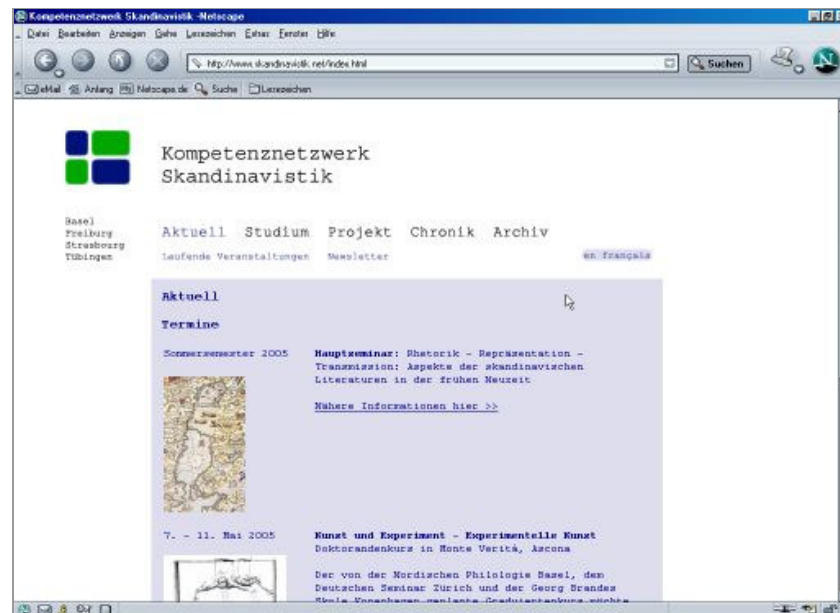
Kompetenznetzwerk Skandinavistik -Netscape

Datei Bearbeiten Anzeigen Gehe Lesezeichen Extras Fenster Hilfe

http://www.skandinavistik.net/index.html

Suchen

eMail Anfang Netscape.de Suche Lesezeichen

Kompetenznetzwerk Skandinavistik

Basel
Freiburg
Strasbourg
Tübingen

Aktuell Studium Projekt Chronik Archiv

Laufende Veranstaltungen Newsletter

en français

Aktuell

Termine

Sommersemester 2005

Hauptseminar: Rhetorik – Repräsentation – Transmission: Aspekte der skandinavischen Literaturen in der frühen Neuzeit

Nähere Informationen hier >>

7. – 11. Mai 2005

Kunst und Experiment – Experimentelle Kunst
Doktorandenkurs in Monte Verità, Ascona

Der von der Nordischen Philologie Basel, dem Deutschen Seminar Zürich und der Georg Brandes Skole Kopenhagen geplante Graduiertenkurs möchte